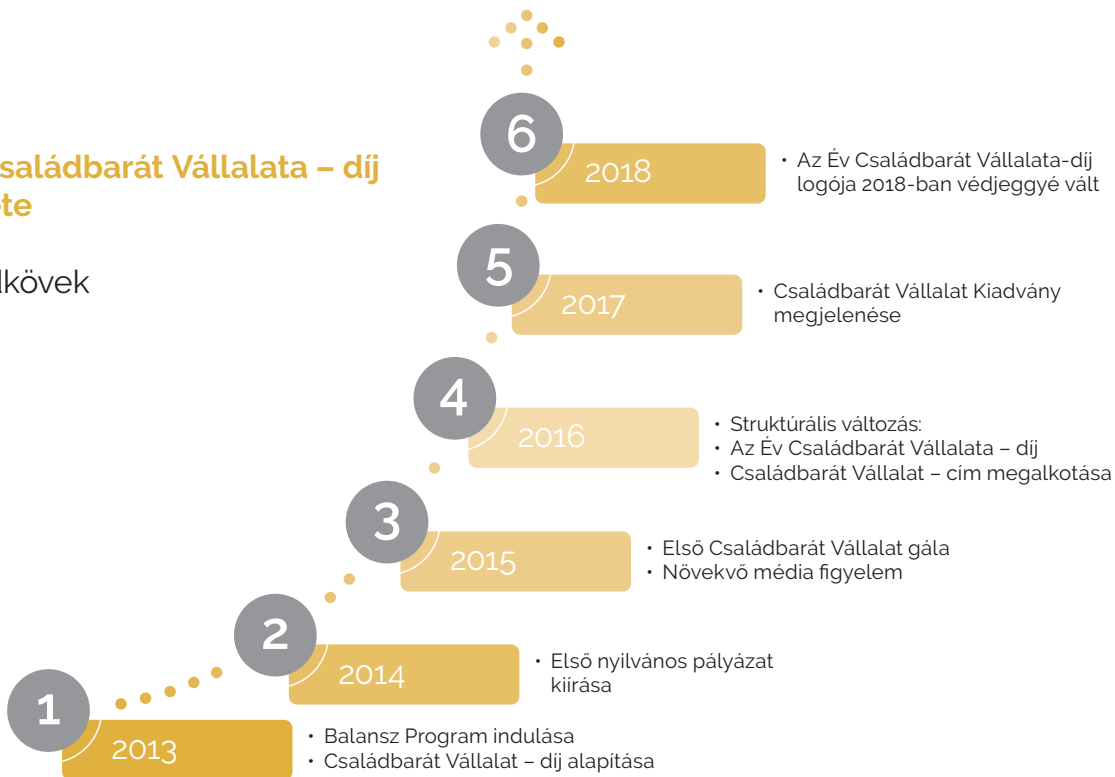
saládbarát Vállalata – díj
te

lkövek

6
2018
• Az Év Családbarát Vállalata-díj logója 2018-ban védjeggyé vált

5
2017
• Családbarát Vállalat Kiadvány megjelenése

4
2016
• Struktúrális változás:
• Az Év Családbarát Vállalata – díj
• Családbarát Vállalat – cím megalkotása

3
2015
• Első Családbarát Vállalat gála
• Növekvő média figyelem

2
2014
• Első nyilvános pályázat kiírása

1
2013
• Balansz Program indulása
• Családbarát Vállalat – díj alapítása